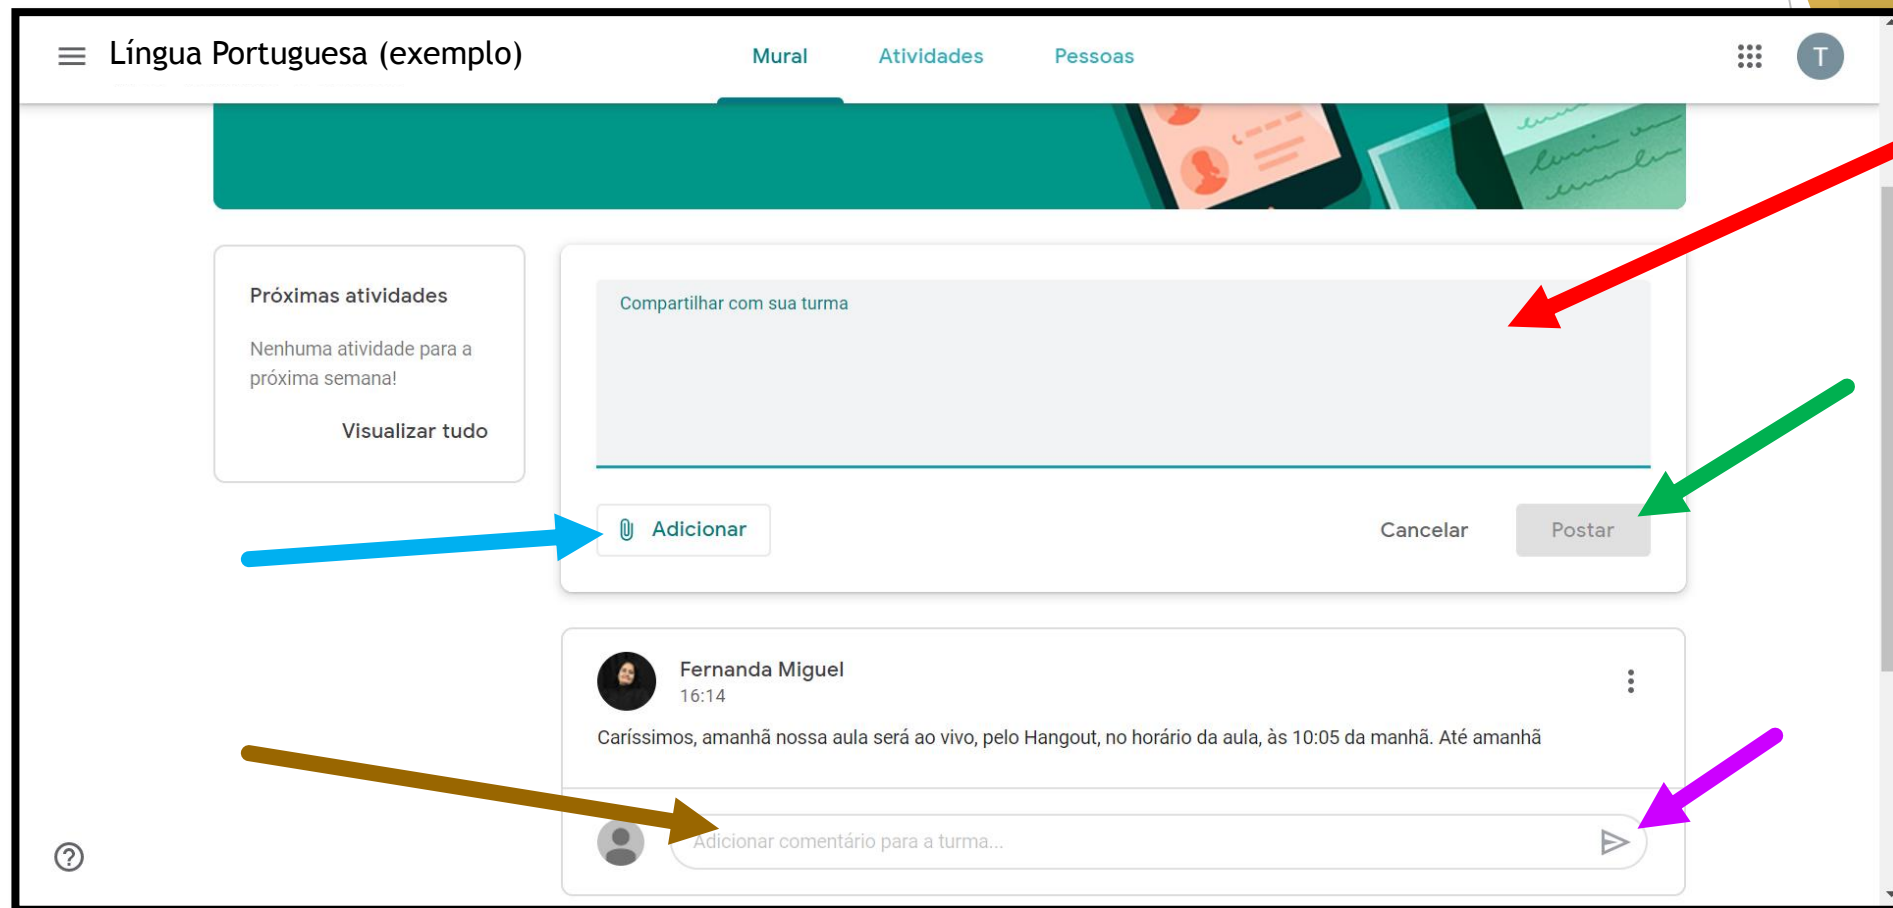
Língua Portuguesa (exemplo)

Mural
Atividades
Pessoas

T

Próximas atividades

Nenhuma atividade para a próxima semana!

Visualizar tudo

Compartilhar com sua turma

Adicionar

Cancelar
Postar

Fernanda Miguel
16:14

Caríssimos, amanhã nossa aula será ao vivo, pelo Hangout, no horário da aula, às 10:05 da manhã. Até amanhã

Adicionar comentário para a turma...